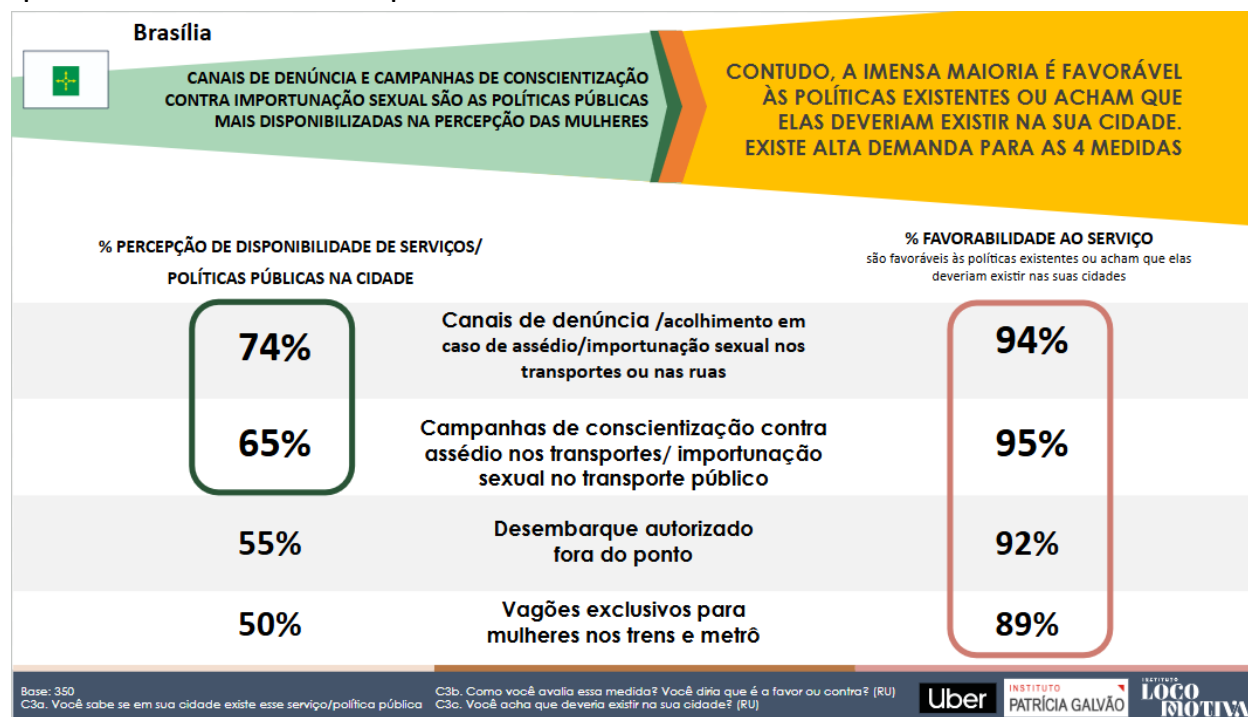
Brasília

CANAIS DE DENÚNCIA E CAMPANHAS DE CONSCIENTIZAÇÃO CONTRA IMPORTUNAÇÃO SEXUAL SÃO AS POLÍTICAS PÚBLICAS MAIS DISPONIBILIZADAS NA PERCEPÇÃO DAS MULHERES

CONTUDO, A IMENSA MAIORIA É FAVORÁVEL ÀS POLÍTICAS EXISTENTES OU ACHAM QUE ELAS DEVERIAM EXISTIR NA SUA CIDADE. EXISTE ALTA DEMANDA PARA AS 4 MEDIDAS

% PERCEPÇÃO DE DISPONIBILIDADE DE SERVIÇOS/ POLÍTICAS PÚBLICAS NA CIDADE

% FAVORABILIDADE AO SERVIÇO
são favoráveis às políticas existentes ou acham que elas deveriam existir nas suas cidades

| 74% | Canais de denúncia /acolhimento em caso de assédio/importunação sexual nos transportes ou nas ruas | 94% |
|---|---|---|
| 65% | Campanhas de conscientização contra assédio nos transportes/ importunação sexual no transporte público | 95% |
| 55% | Desembarque autorizado fora do ponto | 92% |
| 50% | Vagões exclusivos para mulheres nos trens e metrô | 89% |

Base: 350
C3a. Você sabe se em sua cidade existe esse serviço/política pública
C3b. Como você avalia essa medida? Você diria que é a favor ou contra? (RU)
C3c. Você acha que deveria existir na sua cidade? (RU)

Uber
INSTITUTO PATRÍCIA GALVÃO
INSTITUTO LOCOMOTIVA